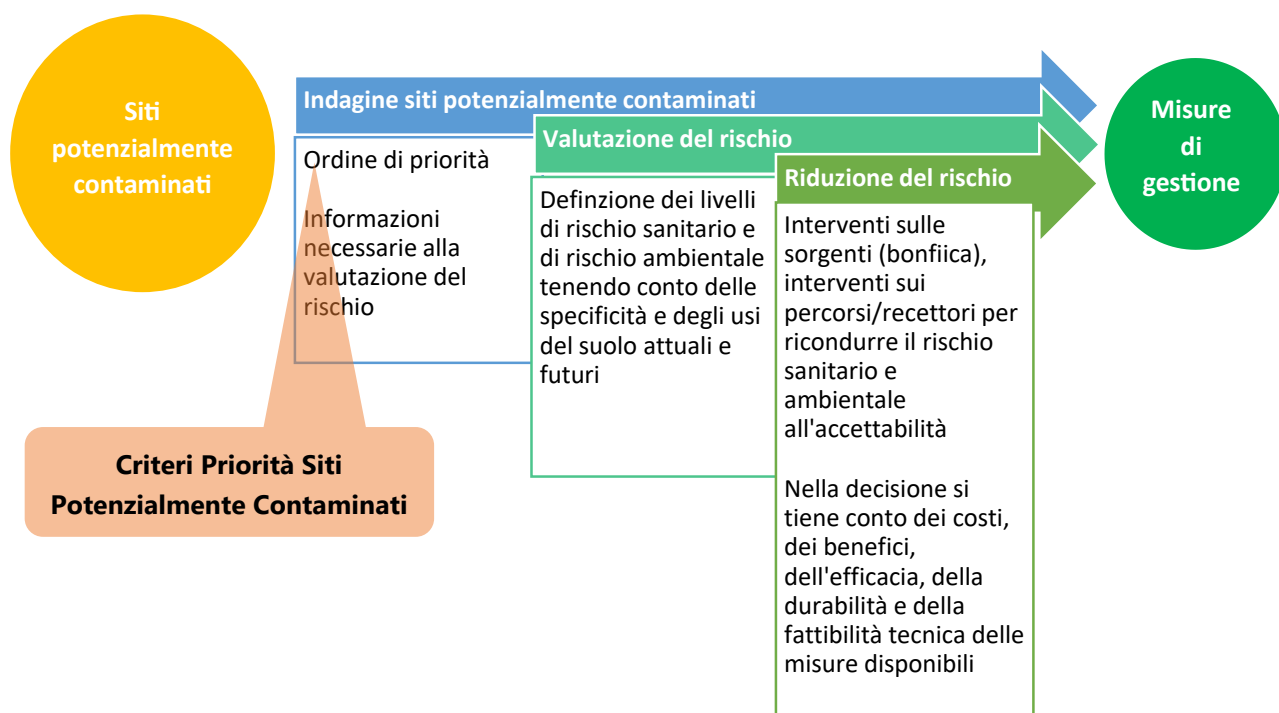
Siti potenzialmente contaminati

Indagine siti potenzialmente contaminati

Ordine di priorità

Informazioni necessarie alla valutazione del rischio

Valutazione del rischio

Definzione dei livelli di rischio sanitario e di rischio ambientale tenendo conto delle specificità e degli usi del suolo attuali e futuri

Riduzione del rischio

Interventi sulle sorgenti (bonfiica), interventi sui percorsi/recettori per ricondurre il rischio sanitario e ambientale all'accettabilità

Nella decisione si tiene conto dei costi, dei benefici, dell'efficacia, della durabilità e della fattibilità tecnica delle misure disponibili

Misure di gestione

Criteri Priorità Siti Potenzialmente Contaminati